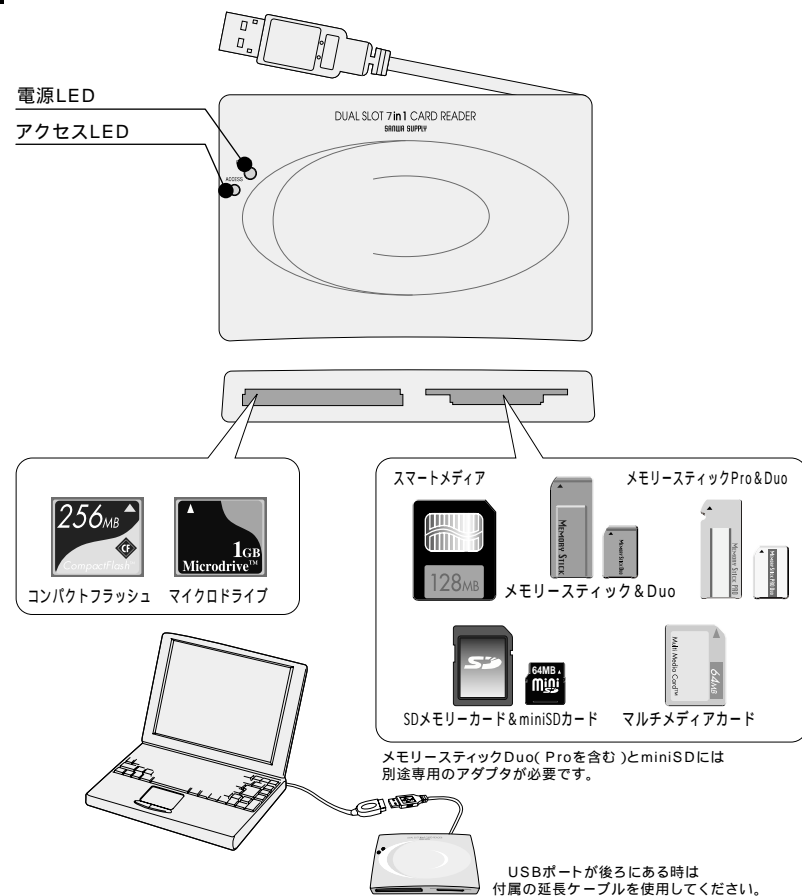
電源LED

アクセスLED

ACCESS

DUAL SLOT 7in1 CARD READER
SANWA SUPPLY

256MB
CF
CompactFlash

1GB
Microdrive™

コンパクトフラッシュ　マイクロドライブ

スマートメディア

128MB

MEMORY STICK

MEMORY STICK Duo

メモリースティック＆Duo

メモリースティックPro＆Duo

MEMORY STICK PRO

MEMORY STICK PRO Duo

SD

64MB
mini SD

SDメモリーカード＆miniSDカード

MultiMediaCard™
64MB

マルチメディアカード

メモリースティックDuo( Proを含む )とminiSDには別途専用のアダプタが必要です。

USBポートが後ろにある時は付属の延長ケーブルを使用してください。